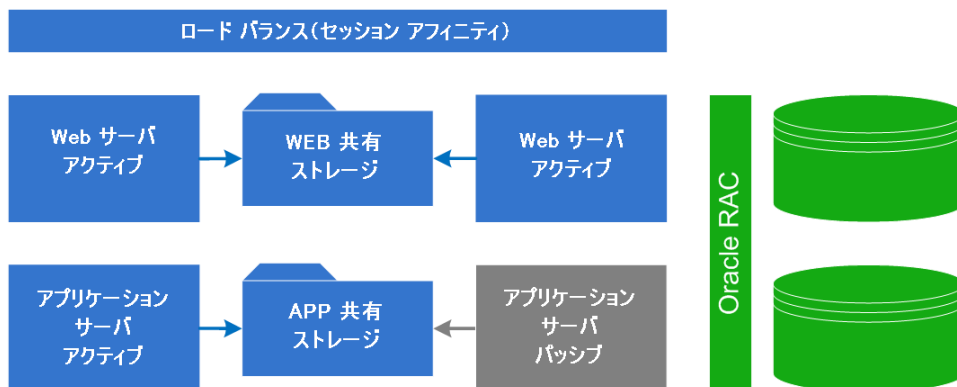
ロード バランス(セッション アフィニティ)

Web サーバ
アクティブ

WEB 共有
ストレージ

Web サーバ
アクティブ

Oracle RAC

アプリケーション
サーバ
アクティブ

APP 共有
ストレージ

アプリケーション
サーバ
パッシブ